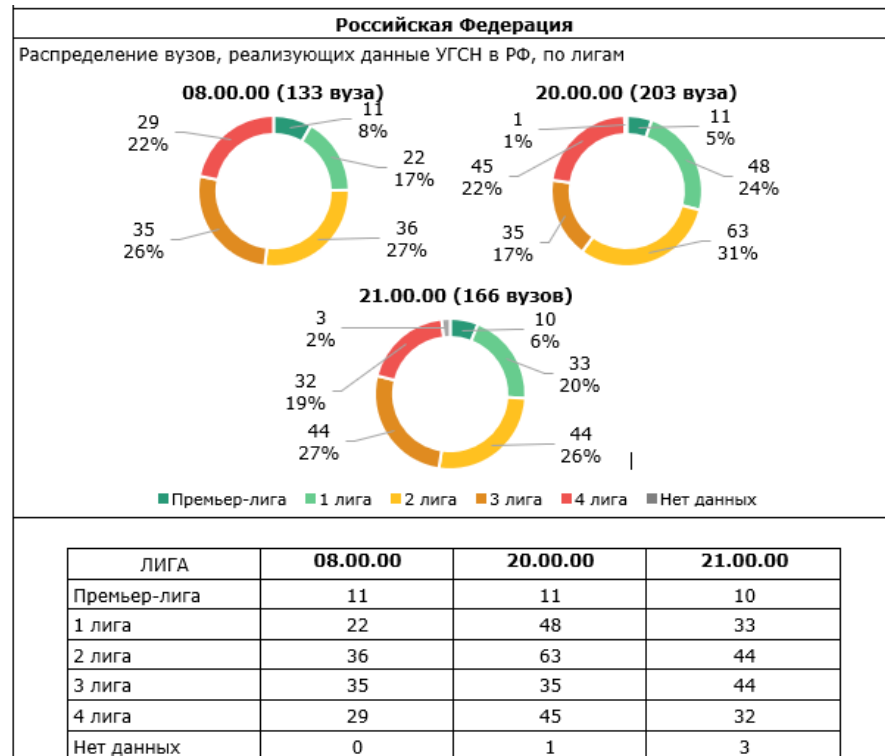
Российская Федерация

Распределение вузов, реализующих данные УГСН в РФ, по лигам

08.00.00 (133 вуза)

11
8%
22
17%
36
27%
35
26%
29
22%

20.00.00 (203 вуза)

1
1%
11
5%
48
24%
63
31%
35
17%
45
22%

21.00.00 (166 вузов)

3
2%
10
6%
33
20%
44
26%
44
27%
32
19%

Премьер-лига 1 лига 2 лига 3 лига 4 лига Нет данных

| ЛИГА | 08.00.00 | 20.00.00 | 21.00.00 |
|---|---|---|---|
| Премьер-лига | 11 | 11 | 10 |
| 1 лига | 22 | 48 | 33 |
| 2 лига | 36 | 63 | 44 |
| 3 лига | 35 | 35 | 44 |
| 4 лига | 29 | 45 | 32 |
| Нет данных | 0 | 1 | 3 |